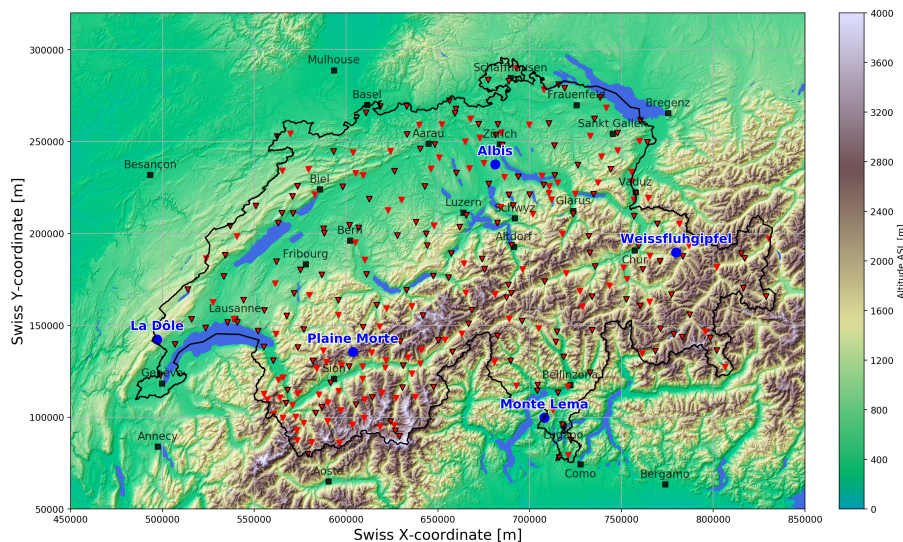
Mulhouse
Schaffhausen
Basel
Frauenfeld
Bregenz
Aarau
Zürich
Sankt Gallen
Besançon
Albis
Biel
Vaduz
Luzern
Schwyz
Glarus
Bern
Altdorf
Weissfluhgipfel
Fribourg
Chur
Lausanne
La Dôle
Plaine Morte
Genève
Sion
Bellinzona
Monte Lema
Annecy
Lugano
Como
Aosta
Bergamo

Swiss Y-coordinate [m]
300000
250000
200000
150000
100000
50000

Swiss X-coordinate [m]
450000
500000
550000
600000
650000
700000
750000
800000
850000

Altitude ASL [m]
4000
3600
3200
2800
2400
2000
1600
1200
800
400
0